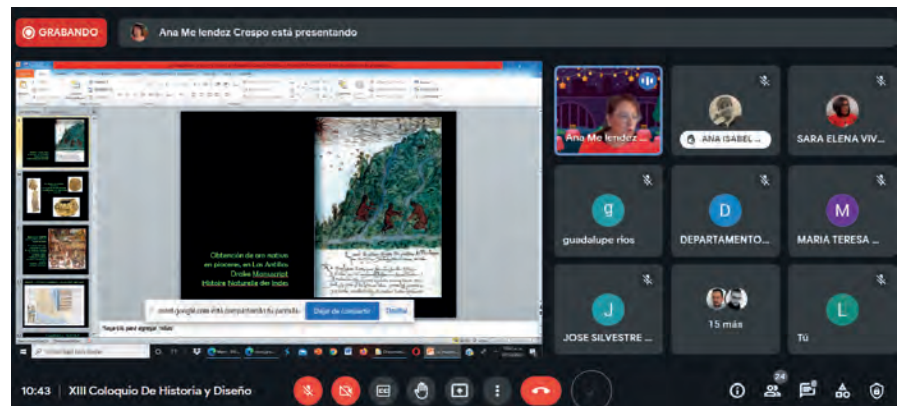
GRABANDO

Ana Me lendez Crespo está presentando

Obtención de oro nativo en placeres, en Las Antillas. Drake Manuscript. Histoire Naturelle des Indes.

meet.google.com está compartiendo tu pantalla.

Dejar de compartir

Ocultar

Ana Me lendez ...

ANA ISABEL ...

SARA ELENA VIV...

g

guadalupe rios

D

DEPARTAMENTO...

M

MARIA TERESA ...

J

JOSE SILVESTRE ...

15 más

L

Tú

10:43 | XIII Coloquio De Historia y Diseño

24